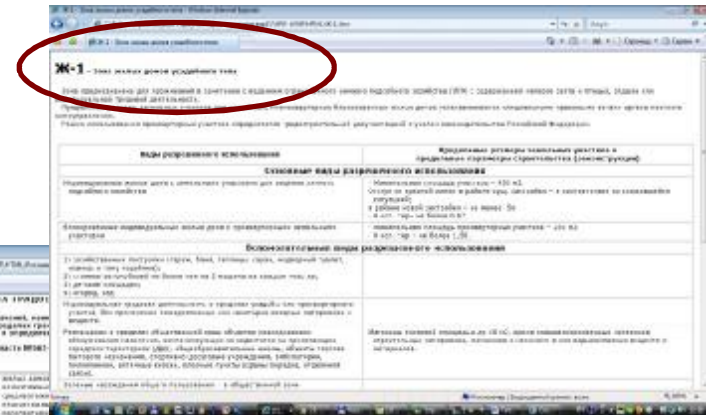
Ж-1 - Зона жилых домов усадебного типа

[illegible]

| Виды разрешенного использования | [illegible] |
|---|---|
| Основные виды разрешенного использования | |
| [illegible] | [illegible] |
| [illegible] | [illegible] |
| Вспомогательные виды разрешенного использования | |
| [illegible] | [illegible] |
| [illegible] | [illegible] |
| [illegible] | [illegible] |